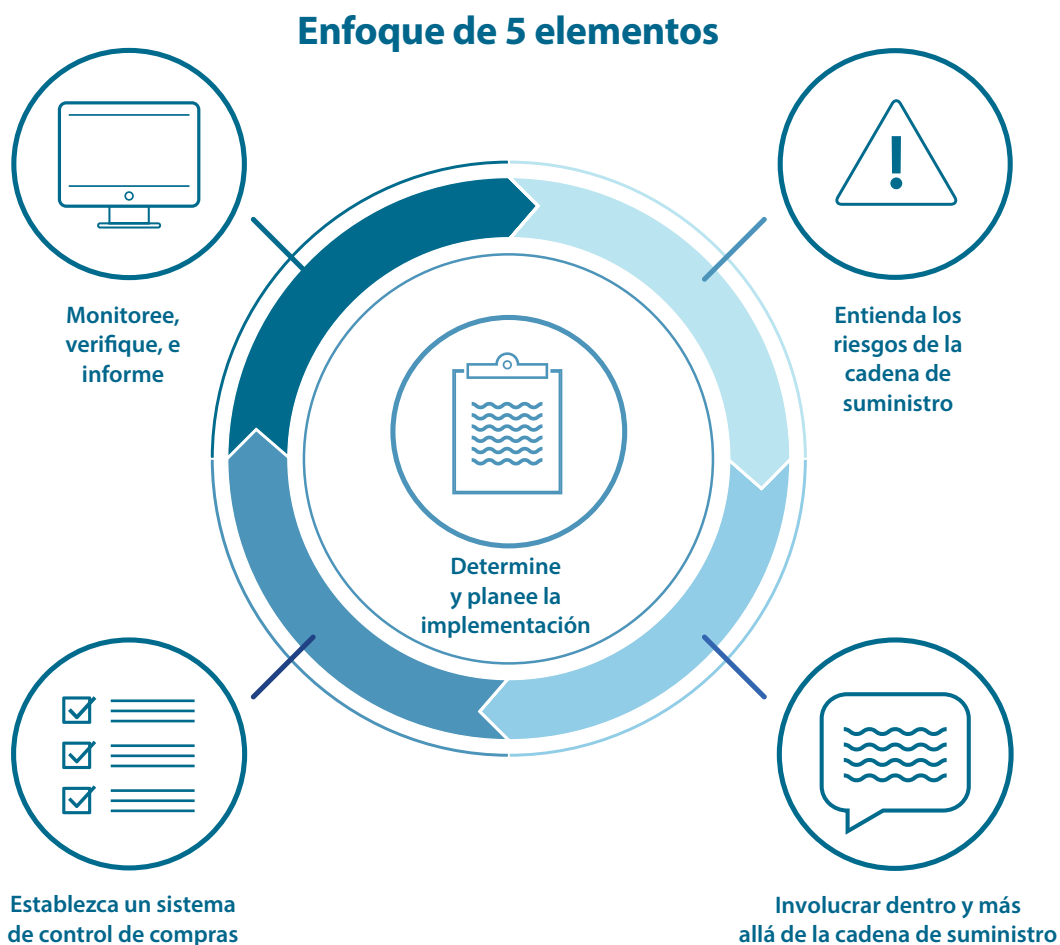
Enfoque de 5 elementos

Monitoree, verifique, e informe

Entienda los riesgos de la cadena de suministro

Determine y planee la implementación

Establezca un sistema de control de compras

Involucrar dentro y más allá de la cadena de suministro